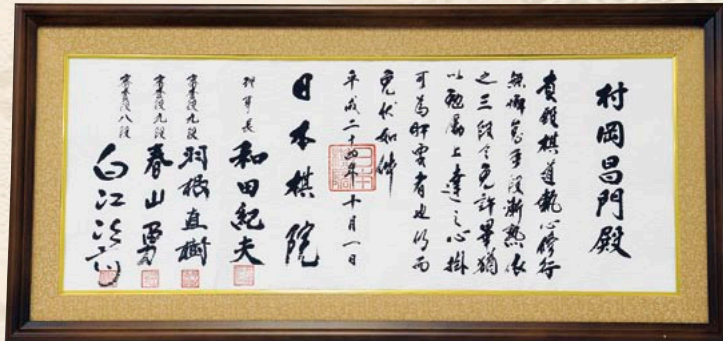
村岡昌門殿

貴殿棋道執心修行無懈怠手段漸熟依之三段令免許畢猶以勉励上達之心掛可為肝要者也仍而免状如件

平成二十四年十月一日

日本棋院

理事長 和田紀夫

棋士九段 羽根直樹

棋士九段 春山勇

棋士八段 白江治彦